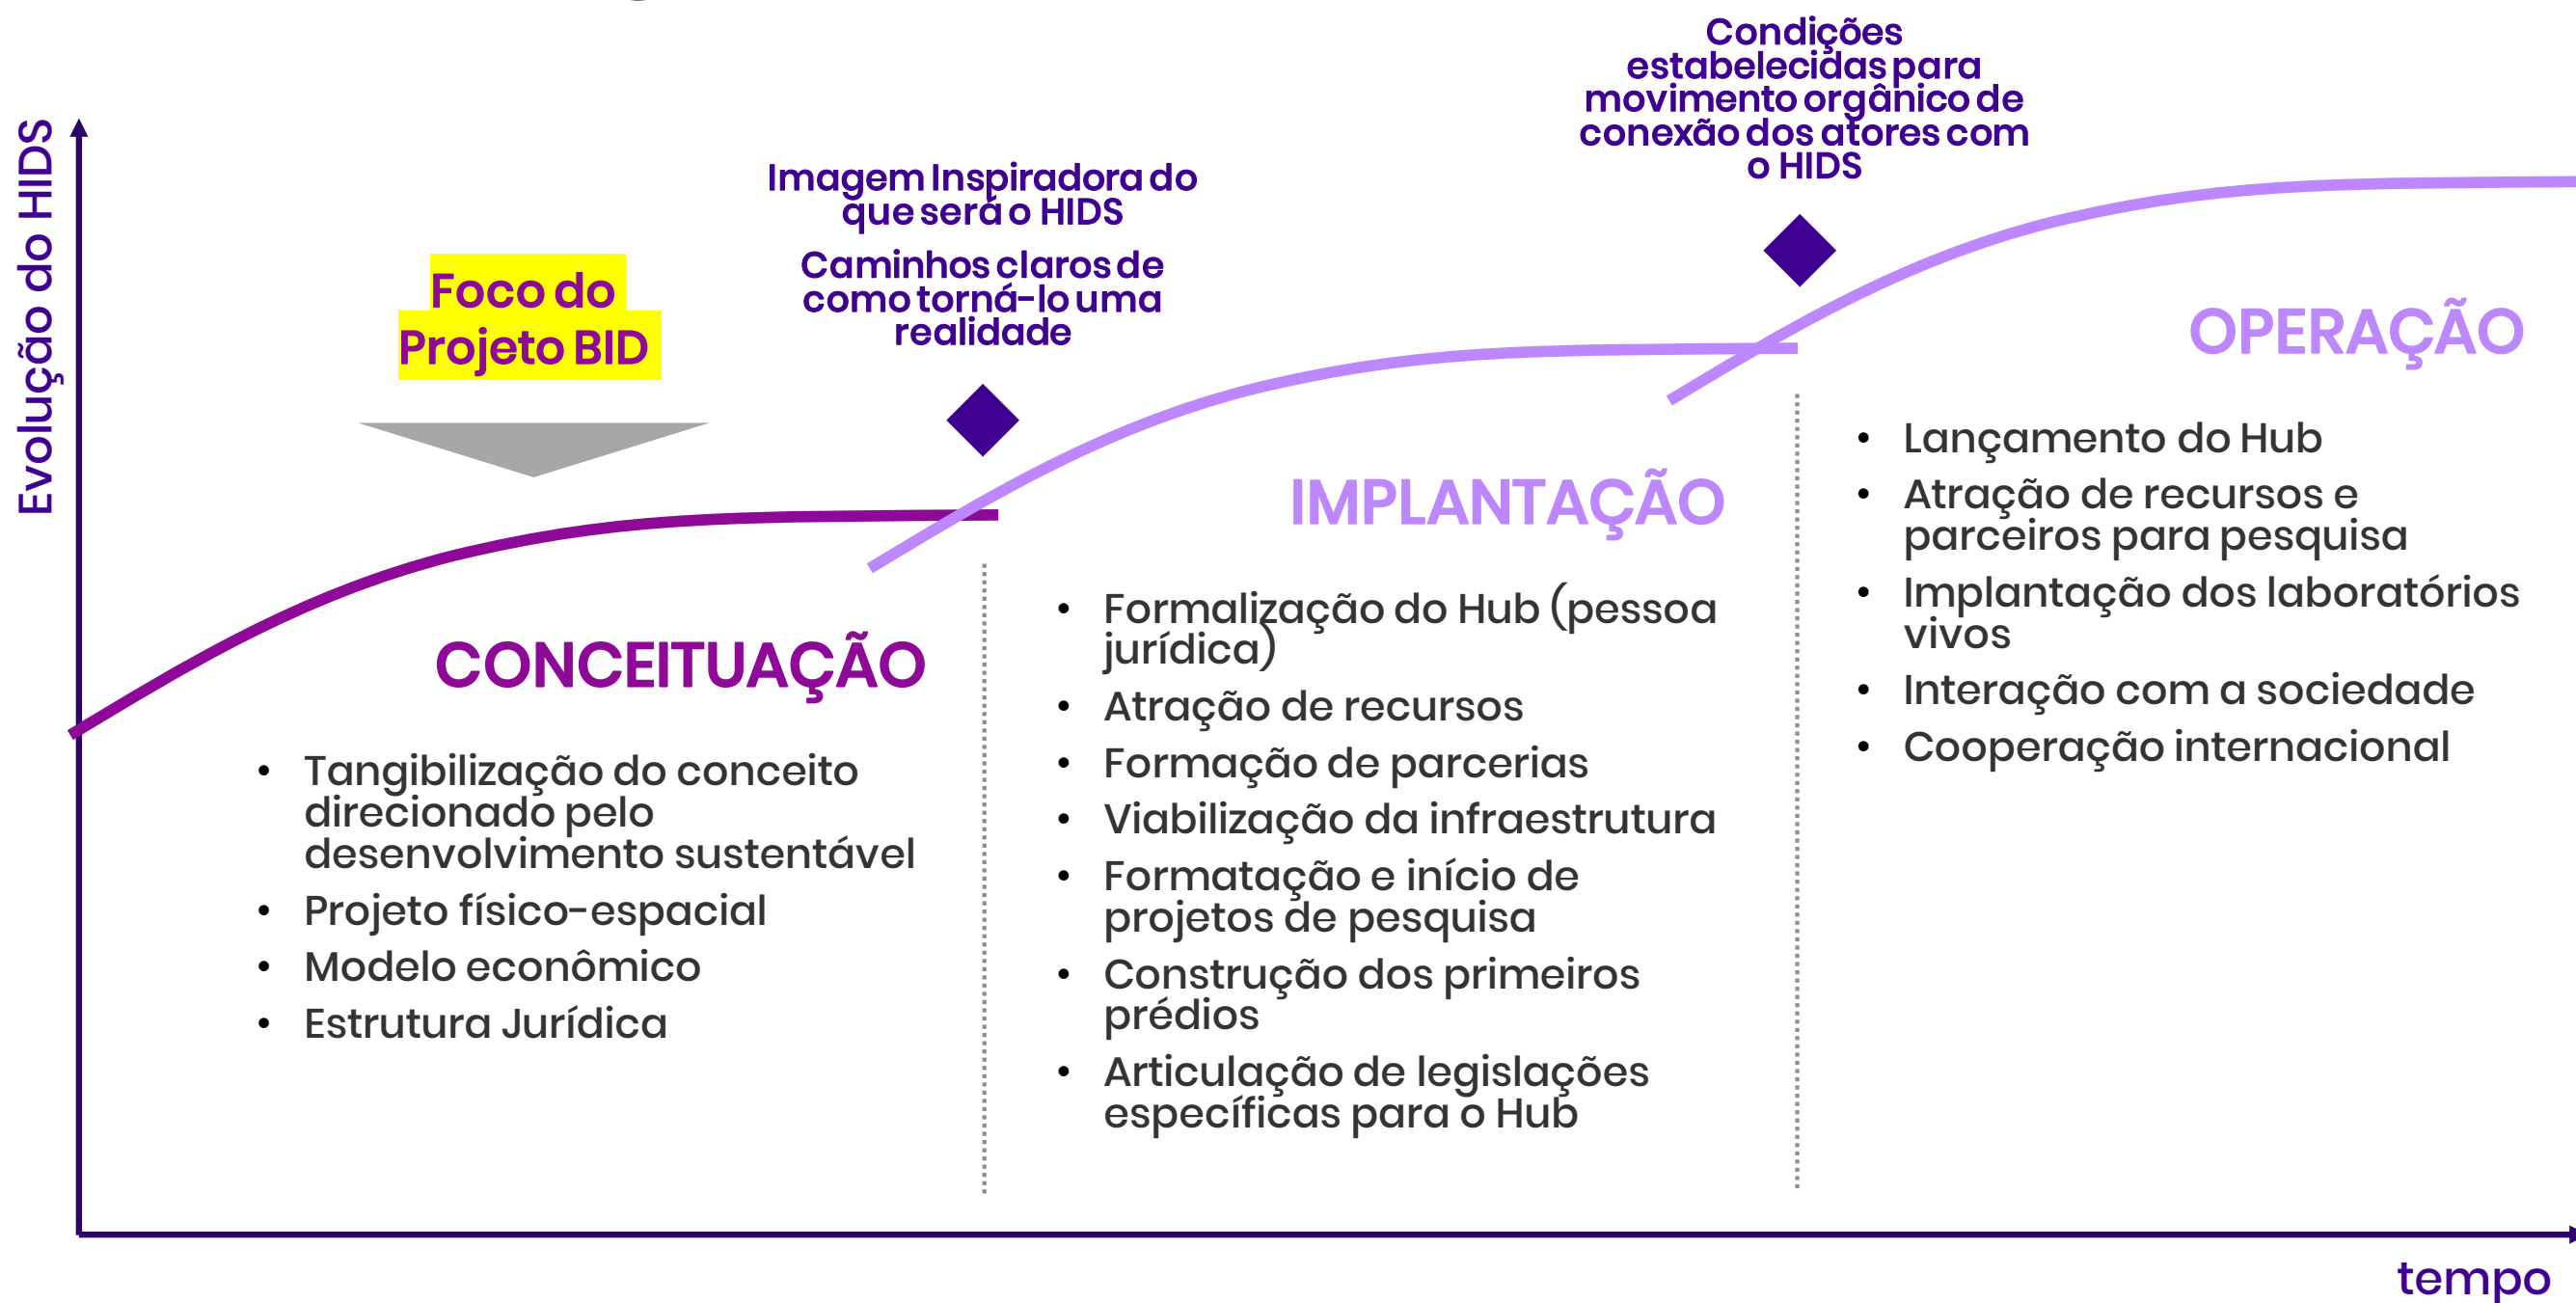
Evolução do HIDS

Foco do Projeto BID

Imagem Inspiradora do que será o HIDS

Caminhos claros de como torná-lo uma realidade

Condições estabelecidas para movimento orgânico de conexão dos atores com o HIDS

CONCEITUAÇÃO

- Tangibilização do conceito direcionado pelo desenvolvimento sustentável
- Projeto físico-espacial
- Modelo econômico
- Estrutura Jurídica

IMPLANTAÇÃO

- Formalização do Hub (pessoa jurídica)
- Atração de recursos
- Formação de parcerias
- Viabilização da infraestrutura
- Formatação e início de projetos de pesquisa
- Construção dos primeiros prédios
- Articulação de legislações específicas para o Hub

OPERAÇÃO

- Lançamento do Hub
- Atração de recursos e parceiros para pesquisa
- Implantação dos laboratórios vivos
- Interação com a sociedade
- Cooperação internacional

tempo